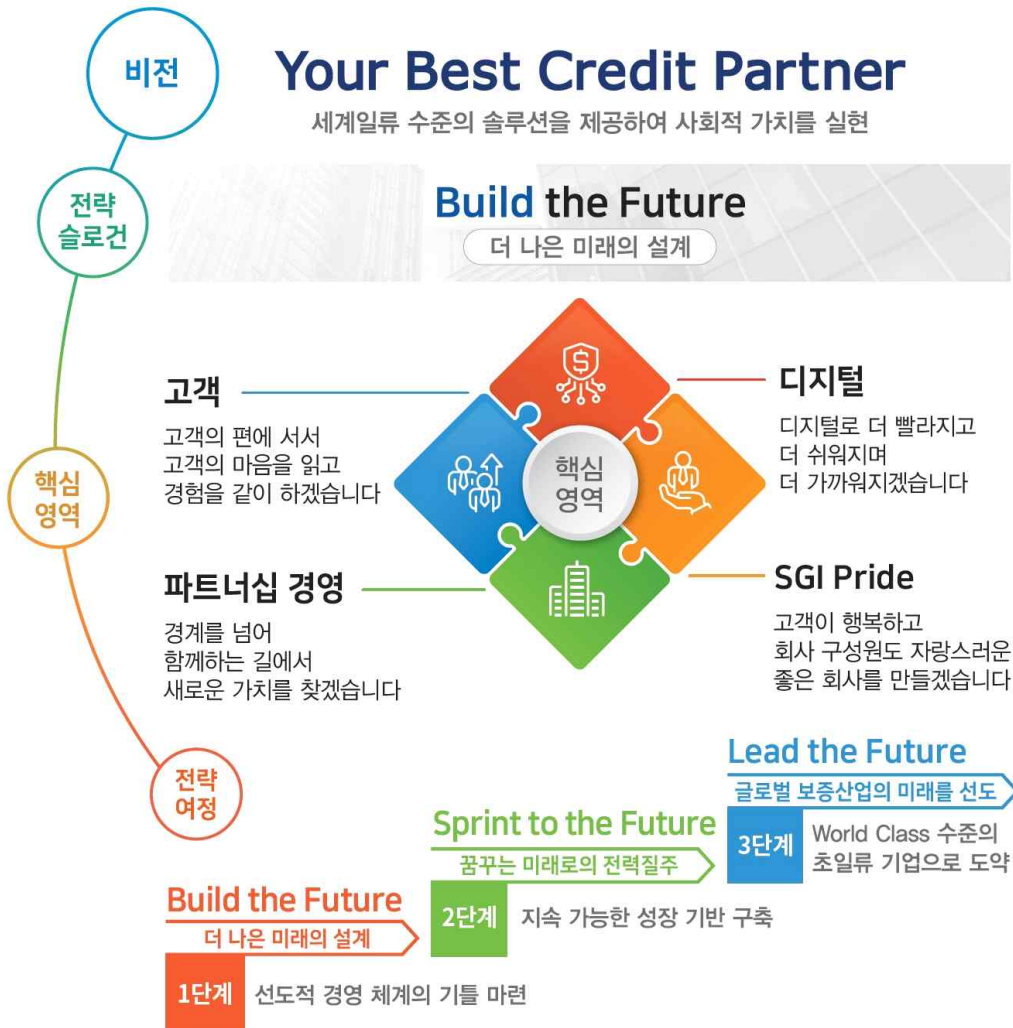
비전

Your Best Credit Partner

세계일류 수준의 솔루션을 제공하여 사회적 가치를 실현

전략 슬로건

Build the Future

더 나은 미래의 설계

핵심 영역

고객

고객의 편에 서서
고객의 마음을 읽고
경험을 같이 하겠습니다

디지털

디지털로 더 빨라지고
더 쉬워지며
더 가까워지겠습니다

핵심 영역

파트너십 경영

경계를 넘어
함께하는 길에서
새로운 가치를 찾겠습니다

SGI Pride

고객이 행복하고
회사 구성원도 자랑스러운
좋은 회사를 만들겠습니다

전략 여정

Lead the Future

글로벌 보증산업의 미래를 선도

3단계 World Class 수준의 초일류 기업으로 도약

Sprint to the Future

꿈꾸는 미래로의 전력질주

2단계 지속 가능한 성장 기반 구축

Build the Future

더 나은 미래의 설계

1단계 선도적 경영 체계의 기틀 마련